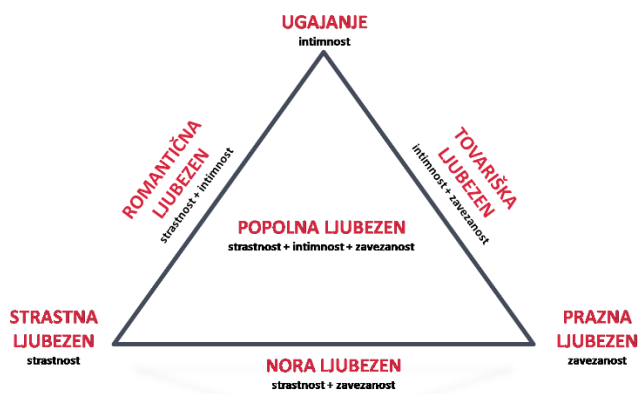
UGAJANJE
intimnost

ROMANTIČNA LJUBEZEN
strastnost + intimnost

TOVARIŠKA LJUBEZEN
intimnost + zavezanost

POPOLNA LJUBEZEN
strastnost + intimnost + zavezanost

STRASTNA LJUBEZEN
strastnost

PRAZNA LJUBEZEN
zavezanost

NORA LJUBEZEN
strastnost + zavezanost